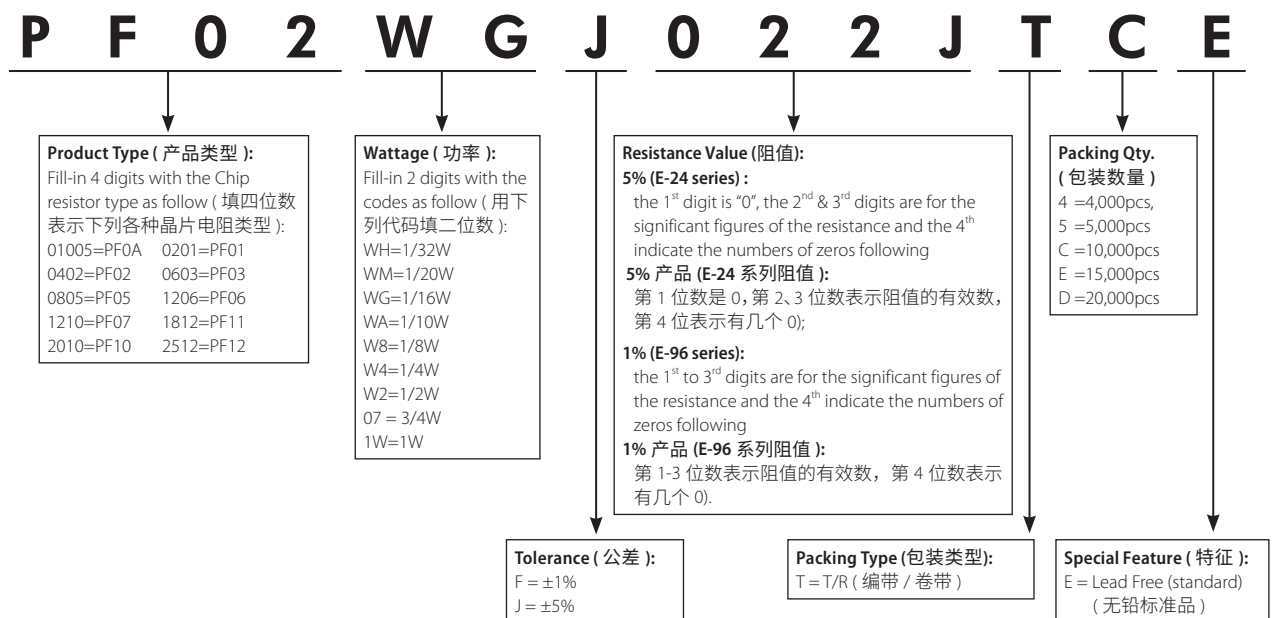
P F 0 2 W G J 0 2 2 J T C E

**Product Type ( 产品类型 ):**
Fill-in 4 digits with the Chip resistor type as follow ( 填四位数表示下列各种晶片电阻类型 ):
01005=PF0A 0201=PF01
0402=PF02 0603=PF03
0805=PF05 1206=PF06
1210=PF07 1812=PF11
2010=PF10 2512=PF12

**Wattage ( 功率 ):**
Fill-in 2 digits with the codes as follow ( 用下列代码填二位数 ):
WH=1/32W
WM=1/20W
WG=1/16W
WA=1/10W
W8=1/8W
W4=1/4W
W2=1/2W
07 = 3/4W
1W=1W

**Resistance Value (阻值):**
**5% (E-24 series) :**
the 1$^{st}$ digit is "0", the 2$^{nd}$ & 3$^{rd}$ digits are for the significant figures of the resistance and the 4$^{th}$ indicate the numbers of zeros following
**5% 产品 (E-24 系列阻值 ):**
第 1 位数是 0, 第 2、3 位数表示阻值的有效数, 第 4 位表示有几个 0);
**1% (E-96 series):**
the 1$^{st}$ to 3$^{rd}$ digits are for the significant figures of the resistance and the 4$^{th}$ indicate the numbers of zeros following
**1% 产品 (E-96 系列阻值 ):**
第 1-3 位数表示阻值的有效数, 第 4 位数表示有几个 0).

**Packing Qty.**
**( 包装数量 )**
4 =4,000pcs,
5 =5,000pcs
C =10,000pcs
E =15,000pcs
D =20,000pcs

**Tolerance ( 公差 ):**
F = ±1%
J = ±5%

**Packing Type (包装类型):**
T = T/R ( 编带 / 卷带 )

**Special Feature ( 特征 ):**
E = Lead Free (standard)
( 无铅标准品 )